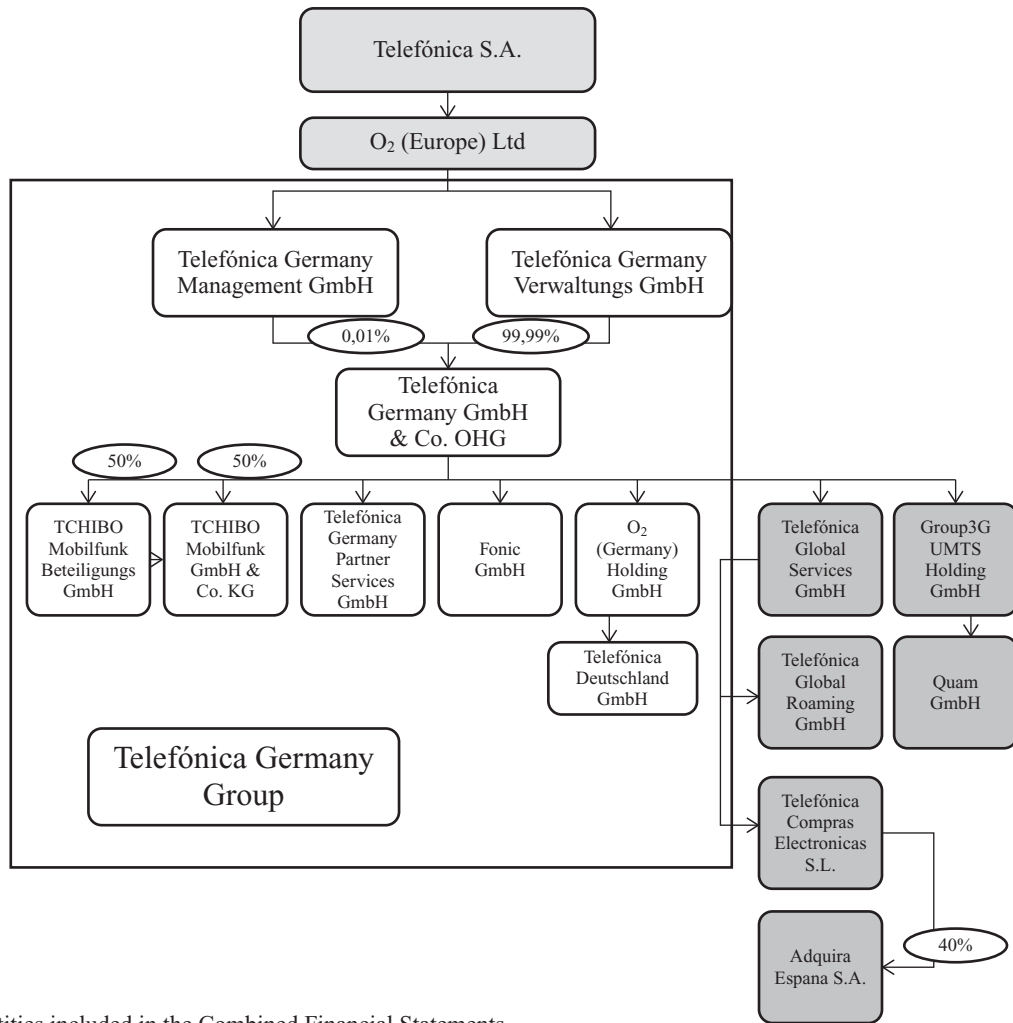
Telefónica S.A.

$O_2$ (Europe) Ltd

Telefónica Germany Management GmbH

Telefónica Germany Verwaltungs GmbH

0,01%

99,99%

Telefónica Germany GmbH & Co. OHG

50%

50%

TCHIBO Mobilfunk Beteiligungs GmbH

TCHIBO Mobilfunk GmbH & Co. KG

Telefónica Germany Partner Services GmbH

Fonic GmbH

$O_2$ (Germany) Holding GmbH

Telefónica Global Services GmbH

Group3G UMTS Holding GmbH

Telefónica Deutschland GmbH

Telefónica Global Roaming GmbH

Quam GmbH

Telefónica Germany Group

Telefónica Compras Electronicas S.L.

40%

Adquira Espana S.A.

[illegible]tities included in the Combined Financial Statements